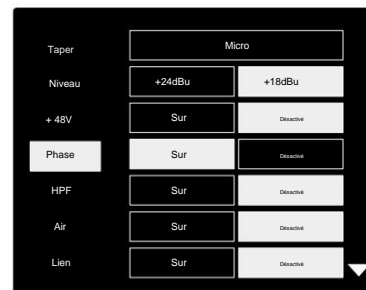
| | | |
|---|---|---|
| Taper | Micro | |
| Niveau | +24dBu | +18dBu |
| + 48V | Sur | Désactivé |
| Phase | Sur | Désactivé |
| HPF | Sur | Désactivé |
| Air | Sur | Désactivé |
| Lien | Sur | Désactivé |